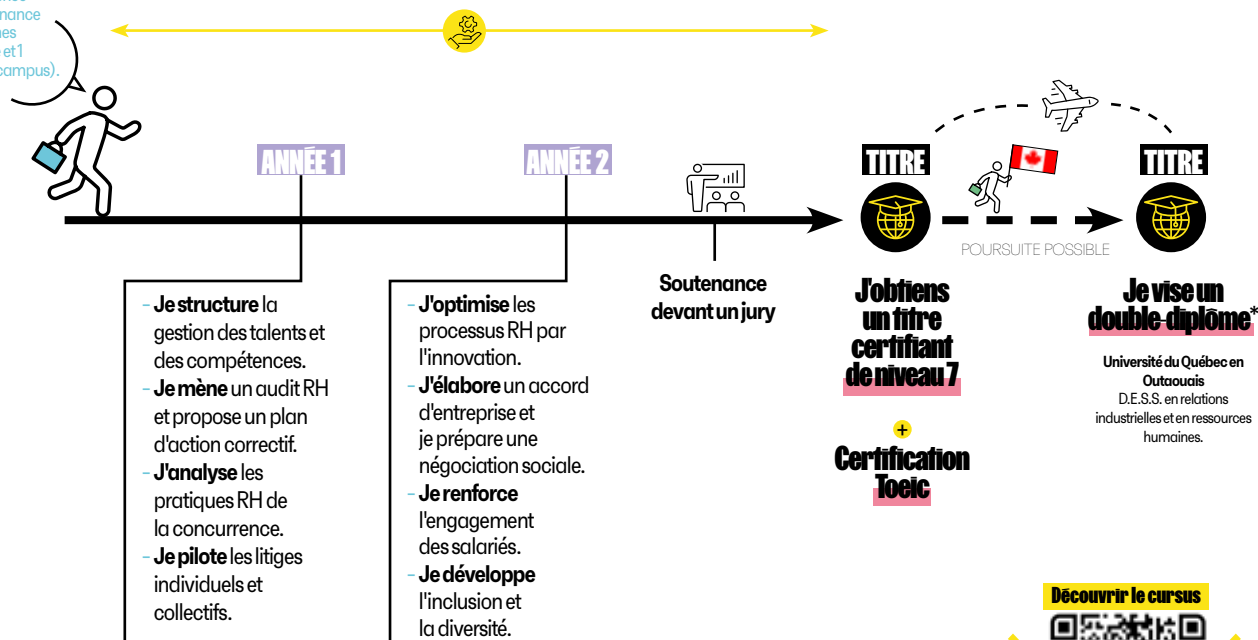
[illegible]nance
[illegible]es
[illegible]et1
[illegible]campus).

ANNÉE 1

ANNÉE 2

TITRE

TITRE

POURSUITE POSSIBLE

- Je structure la gestion des talents et des compétences.
- Je mène un audit RH et propose un plan d'action correctif.
- J'analyse les pratiques RH de la concurrence.
- Je pilote les litiges individuels et collectifs.

- J'optimise les processus RH par l'innovation.
- J'élabore un accord d'entreprise et je prépare une négociation sociale.
- Je renforce l'engagement des salariés.
- Je développe l'inclusion et la diversité.

Soutenance devant un jury

J'obtiens un titre certifiant de niveau 7

+

Certification Toeic

Je vise un double-diplôme*

Université du Québec en Outaouais
D.E.S.S. en relations industrielles et en ressources humaines.

Découvrir le cursus